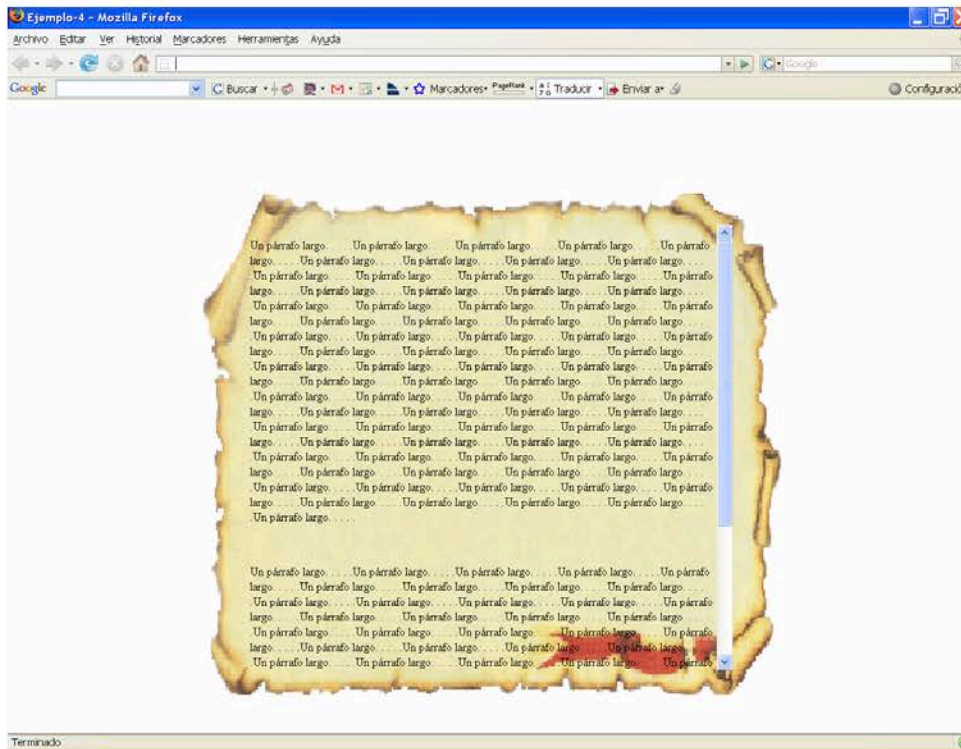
Ejemplo-4 - Mozilla Firefox

Archivo Editar Ver Historial Marcadores Herramientas Ayuda

Google

Google Buscar Marcadores PageRank Traducir Enviar a Configuración

Un párrafo largo. . . . .Un párrafo largo. . . . .Un párrafo largo. . . . .Un párrafo largo. . . . .Un párrafo largo. . . . .Un párrafo largo. . . . .Un párrafo largo. . . . .Un párrafo largo. . . . .Un párrafo largo. . . . .Un párrafo largo. . . . .Un párrafo largo. . . . .Un párrafo largo. . . . .Un párrafo largo. . . . .Un párrafo largo. . . . .Un párrafo largo. . . . .Un párrafo largo. . . . .Un párrafo largo. . . . .Un párrafo largo. . . . .Un párrafo largo. . . . .Un párrafo largo. . . . .Un párrafo largo. . . . .Un párrafo largo. . . . .Un párrafo largo. . . . .Un párrafo largo. . . . .Un párrafo largo. . . . .Un párrafo largo. . . . .Un párrafo largo. . . . .Un párrafo largo. . . . .Un párrafo largo. . . . .Un párrafo largo. . . . .Un párrafo largo. . . . .Un párrafo largo. . . . .Un párrafo largo. . . . .Un párrafo largo. . . . .Un párrafo largo. . . . .Un párrafo largo. . . . .Un párrafo largo. . . . .Un párrafo largo. . . . .Un párrafo largo. . . . .Un párrafo largo. . . . .Un párrafo largo. . . . .Un párrafo largo. . . . .Un párrafo largo. . . . .Un párrafo largo. . . . .Un párrafo largo. . . . .Un párrafo largo. . . . .Un párrafo largo. . . . .Un párrafo largo. . . . .Un párrafo largo. . . . .Un párrafo largo. . . . .Un párrafo largo. . . . .Un párrafo largo. . . . .Un párrafo largo. . . . .Un párrafo largo. . . . .Un párrafo largo. . . . .Un párrafo largo. . . . .Un párrafo largo. . . . .Un párrafo largo. . . . .Un párrafo largo. . . . .Un párrafo largo. . . . .Un párrafo largo. . . . .Un párrafo largo. . . . .Un párrafo largo. . . . .Un párrafo largo. . . . .Un párrafo largo. . . . .Un párrafo largo. . . . .Un párrafo largo. . . . .Un párrafo largo. . . . .Un párrafo largo. . . . .Un párrafo largo. . . . .Un párrafo largo. . . . .Un párrafo largo. . . . .Un párrafo largo. . . . .Un párrafo largo. . . . .Un párrafo largo. . . . .Un párrafo largo. . . . .Un párrafo largo. . . . .Un párrafo largo. . . . .Un párrafo largo. . . . .Un párrafo largo. . . . .Un párrafo largo. . . . .Un párrafo largo. . . . .Un párrafo largo. . . . .Un párrafo largo. . . . .Un párrafo largo. . . . .Un párrafo largo. . . . .Un párrafo largo. . . . .Un párrafo largo. . . . .Un párrafo largo. . . . .Un párrafo largo. . . . .Un párrafo largo. . . . .

Un párrafo largo. . . . .Un párrafo largo. . . . .Un párrafo largo. . . . .Un párrafo largo. . . . .Un párrafo largo. . . . .Un párrafo largo. . . . .Un párrafo largo. . . . .Un párrafo largo. . . . .Un párrafo largo. . . . .Un párrafo largo. . . . .Un párrafo largo. . . . .Un párrafo largo. . . . .Un párrafo largo. . . . .Un párrafo largo. . . . .Un párrafo largo. . . . .Un párrafo largo. . . . .Un párrafo largo. . . . .Un párrafo largo. . . . .Un párrafo largo. . . . .Un párrafo largo. . . . .Un párrafo largo. . . . .Un párrafo largo. . . . .Un párrafo largo. . . . .Un párrafo largo. . . . .Un párrafo largo. . . . .Un párrafo largo. . . . .Un párrafo largo. . . . .Un párrafo largo. . . . .Un párrafo largo. . . . .Un párrafo largo. . . . .Un párrafo largo. . . . .Un párrafo largo. . . . .Un párrafo largo. . . . .Un párrafo largo. . . . .Un párrafo largo. . . . .Un párrafo

Terminado